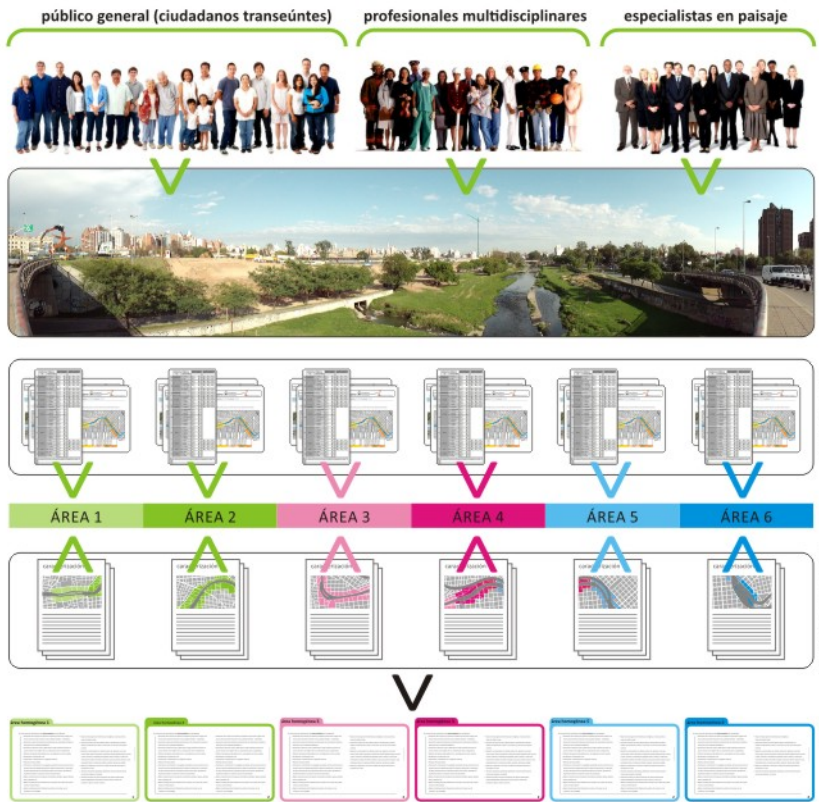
público general (ciudadanos transeúntes)

profesionales multidisciplinares

especialistas en paisaje

ÁREA 1

ÁREA 2

ÁREA 3

ÁREA 4

ÁREA 5

ÁREA 6

carta de ubicación

carta de ubicación

carta de ubicación

carta de ubicación

carta de ubicación

carta de ubicación

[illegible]

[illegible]

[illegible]

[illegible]

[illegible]

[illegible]